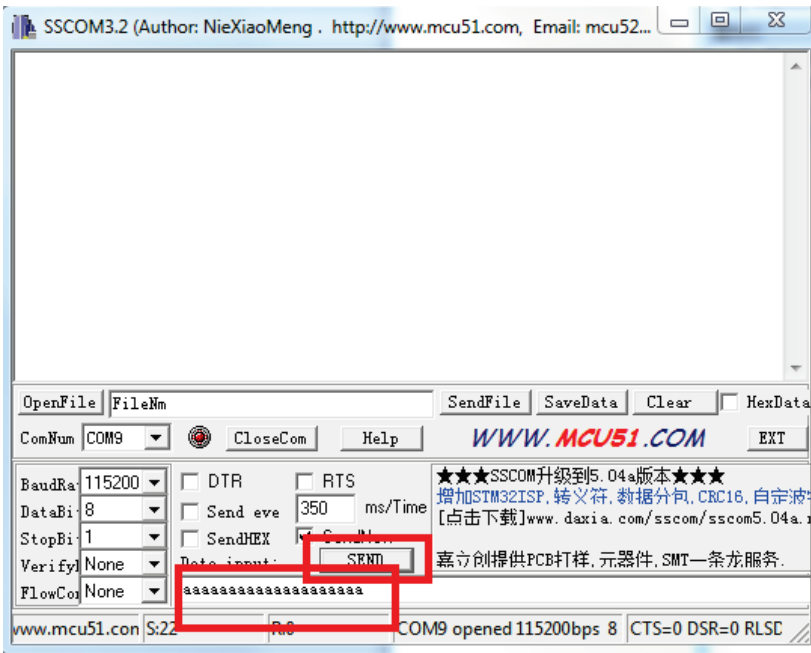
SSCOM3.2 (Author: NieXiaoMeng . http://www.mcu51.com, Email: mcu52...

OpenFile FileNm SendFile SaveData Clear HexData

ComNum COM9 CloseCom Help WWW.MCU51.COM EXT

BaudRa 115200 DTR RTS ★★★SSCOM升级到5.04a版本★★★

DataBi 8 Send eve 350 ms/Time 增加STM32ISP,转义符,数据分包,CRC16,自定波特

StopBi 1 SendHEX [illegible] [点击下载]www.daxia.com/sscom/sscom5.04a.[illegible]

Verify None Data input: SEND 嘉立创提供PCB打样,元器件,SMT一条龙服务.

FlowCo None aaaaaaaaaaaaaaaaaaaa

www.mcu51.con S:22 R:0 COM9 opened 115200bps 8 CTS=0 DSR=0 RLSD